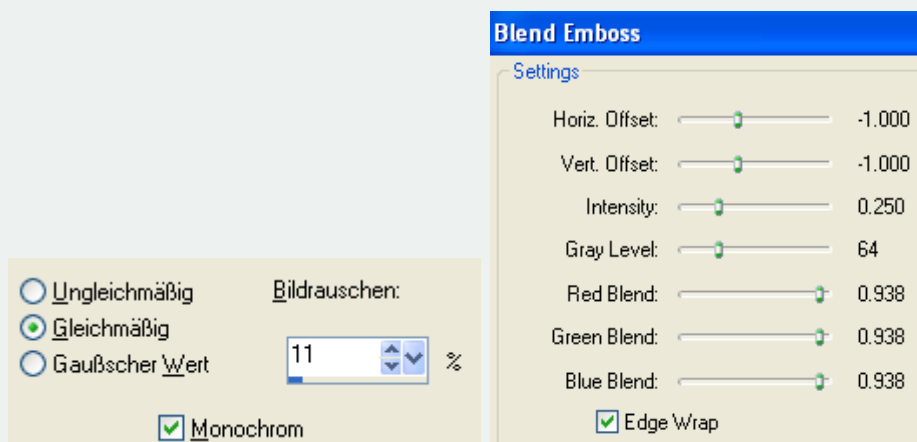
Ungleichmäßig
Gleichmäßig
Gaußscher Wert

Bildrauschen:
11
%

Monochrom

Blend Emboss

Settings

Horiz. Offset: -1.000

Vert. Offset: -1.000

Intensity: 0.250

Gray Level: 64

Red Blend: 0.938

Green Blend: 0.938

Blue Blend: 0.938

Edge Wrap